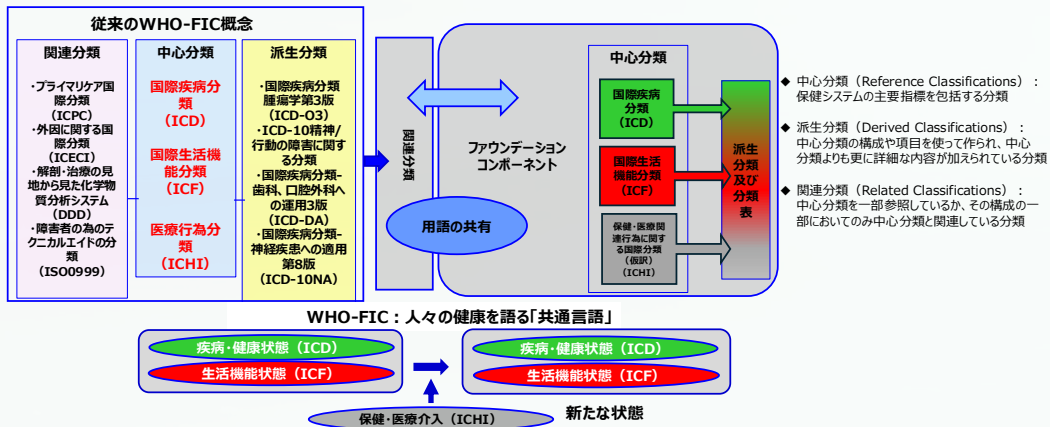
従来のWHO-FIC概念

関連分類

・プライマリケア国際分類（ICPC）
・外因に関する国際分類（ICECI）
・解剖・治療の見地から見た化学物質分析システム（DDD）
・障害者の為のテクニカルエイドの分類（ISO0999）

中心分類

国際疾病分類（ICD）

国際生活機能分類（ICF）

医療行為分類（ICHI）

派生分類

・国際疾病分類腫瘍学第3版（ICD-O3）
・ICD-10精神/行動の障害に関する分類
・国際疾病分類-歯科、口腔外科への運用3版（ICD-DA）
・国際疾病分類-神経疾患への適用第8版（ICD-10NA）

関連分類

ファウンデーションコンポーネント

用語の共有

中心分類

国際疾病分類（ICD）

国際生活機能分類（ICF）

保健・医療関連行為に関する国際分類（仮訳）（ICHI）

派生分類及び分類表

◆ 中心分類（Reference Classifications）：保健システムの主要指標を包括する分類

◆ 派生分類（Derived Classifications）：中心分類の構成や項目を使って作られ、中心分類よりも更に詳細な内容が加えられている分類

◆ 関連分類（Related Classifications）：中心分類を一部参照しているか、その構成の一部においてのみ中心分類と関連している分類

WHO-FIC：人々の健康を語る「共通言語」

疾病・健康状態（ICD）
生活機能状態（ICF）

疾病・健康状態（ICD）
生活機能状態（ICF）

保健・医療介入（ICHI）

新たな状態